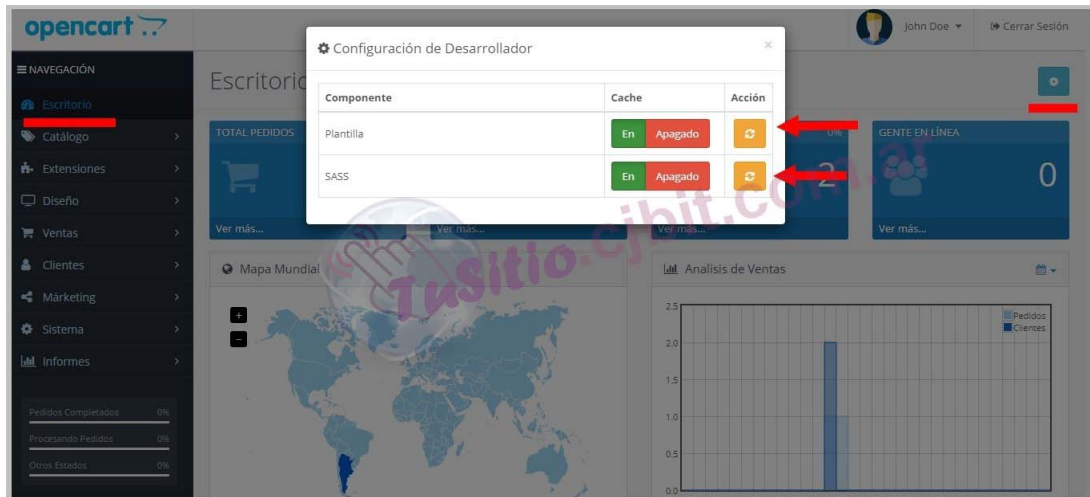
opencart

John Doe ▾ Cerrar Sesión

≡ NAVEGACIÓN
Escritorio
Catálogo
Extensiones
Diseño
Ventas
Clientes
Márketing
Sistema
Informes

Pedidos Completados 0%
Procesando Pedidos 0%
Otros Estados 0%

Escritorio

TOTAL PEDIDOS
Ver más...
Ver más...
Ver más...
0%
2
GENTE EN LÍNEA
0
Ver más...

Mapa Mundial
+
−

Analisis de Ventas

2.5
2.0
1.5
1.0
0.5
0.0
Pedidos
Clientes

Configuración de Desarrollador
×

| Componente | Cache | Acción |
|---|---|---|
| Plantilla | En Apagado | |
| SASS | En Apagado | |

Tusitio.cjbit.com.ar